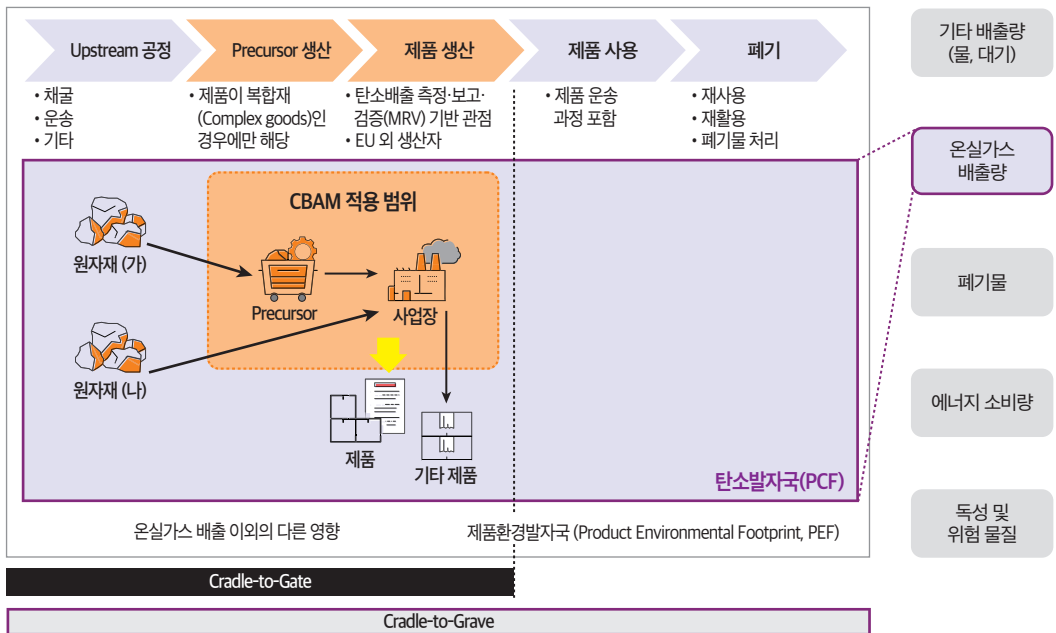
Upstream 공정

Precursor 생산

제품 생산

제품 사용

폐기

• 채굴
• 운송
• 기타

• 제품이 복합재 (Complex goods)인 경우에만 해당

• 탄소배출 측정·보고·검증(MRV) 기반 관점
• EU 외 생산자

• 제품 운송 과정 포함

• 재사용
• 재활용
• 폐기물 처리

기타 배출량 (물, 대기)

온실가스 배출량

폐기물

에너지 소비량

독성 및 위험 물질

CBAM 적용 범위

원자재 (가)

Precursor

사업장

원자재 (나)

제품

기타 제품

탄소발자국(PCF)

온실가스 배출 이외의 다른 영향

제품환경발자국 (Product Environmental Footprint, PEF)

Cradle-to-Gate

Cradle-to-Grave